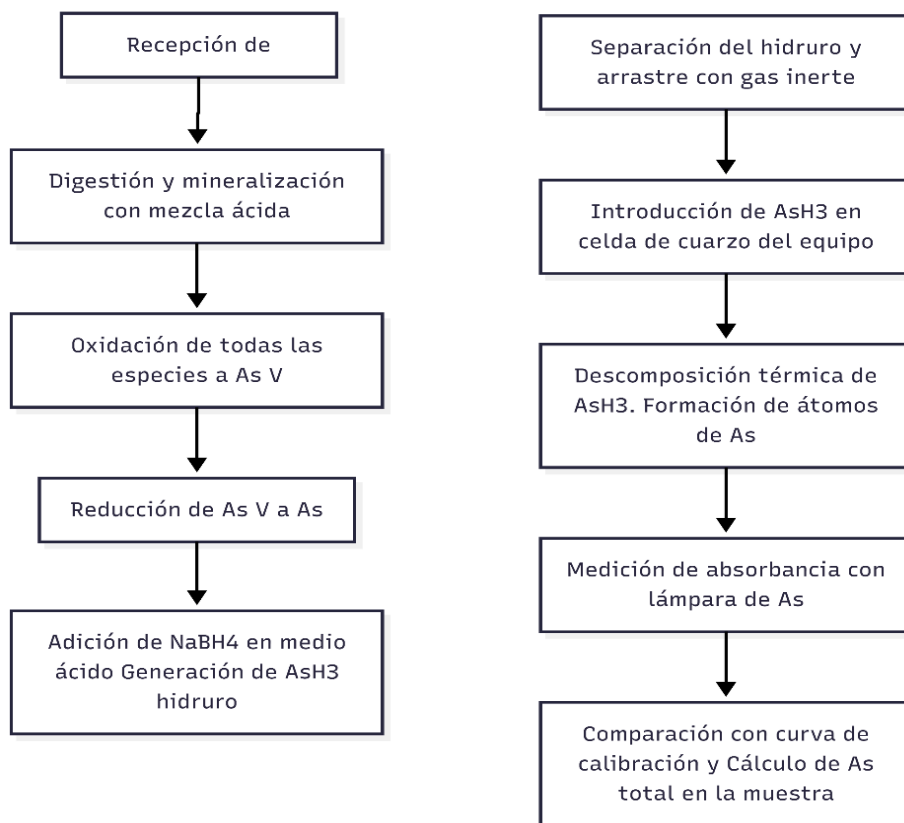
Recepción de

Digestión y mineralización con mezcla ácida

Oxidación de todas las especies a As V

Reducción de As V a As

Adición de NaBH4 en medio ácido Generación de AsH3 hidruro

Separación del hidruro y arrastre con gas inerte

Introducción de AsH3 en celda de cuarzo del equipo

Descomposición térmica de AsH3. Formación de átomos de As

Medición de absorbancia con lámpara de As

Comparación con curva de calibración y Cálculo de As total en la muestra